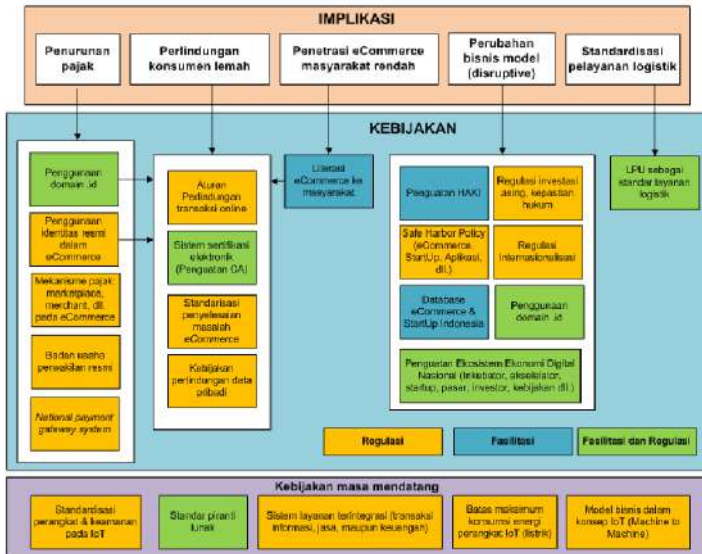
IMPLIKASI

Penurunan pajak

Perlindungan konsumen lemah

Penetrasi eCommerce masyarakat rendah

Perubahan bisnis model (disruptive)

Standardisasi pelayanan logistik

KEBIJAKAN

Penggunaan domain .id

Penggunaan identitas resmi dalam eCommerce

Mekanisme pajak: marketplace, merchant, dll. pada eCommerce

Badan usaha perwakilan resmi

National payment gateway system

Aturan Perlindungan transaksi online

Sistem sertifikasi elektronik (Penguatan CA)

Standardisasi penyelesaian masalah eCommerce

Kebijakan perlindungan data pribadi

Literasi eCommerce ke masyarakat

Penguatan HAKI

Regulasi investasi asing, kepastian hukum

Safe Harbor Policy (eCommerce, StartUp, Aplikasi, dll.)

Regulasi internasionalisasi

Database eCommerce & StartUp Indonesia

Penggunaan domain .id

Penguatan Ekosistem Ekonomi Digital Nasional (inkubator, akselerator, startup, pasar, investor, kebijakan dll.)

LPU sebagai standar layanan logistik

Regulasi

Fasilitasi

Fasilitasi dan Regulasi

Kebijakan masa mendatang

Standardisasi perangkat & keamanan pada IoT

Standar piranti lunak

Sistem layanan terintegrasi (transaksi informasi, jasa, maupun keuangan)

Batas maksimum konsumsi energi perangkat IoT (listrik)

Model bisnis dalam konsep IoT (Machine to Machine)